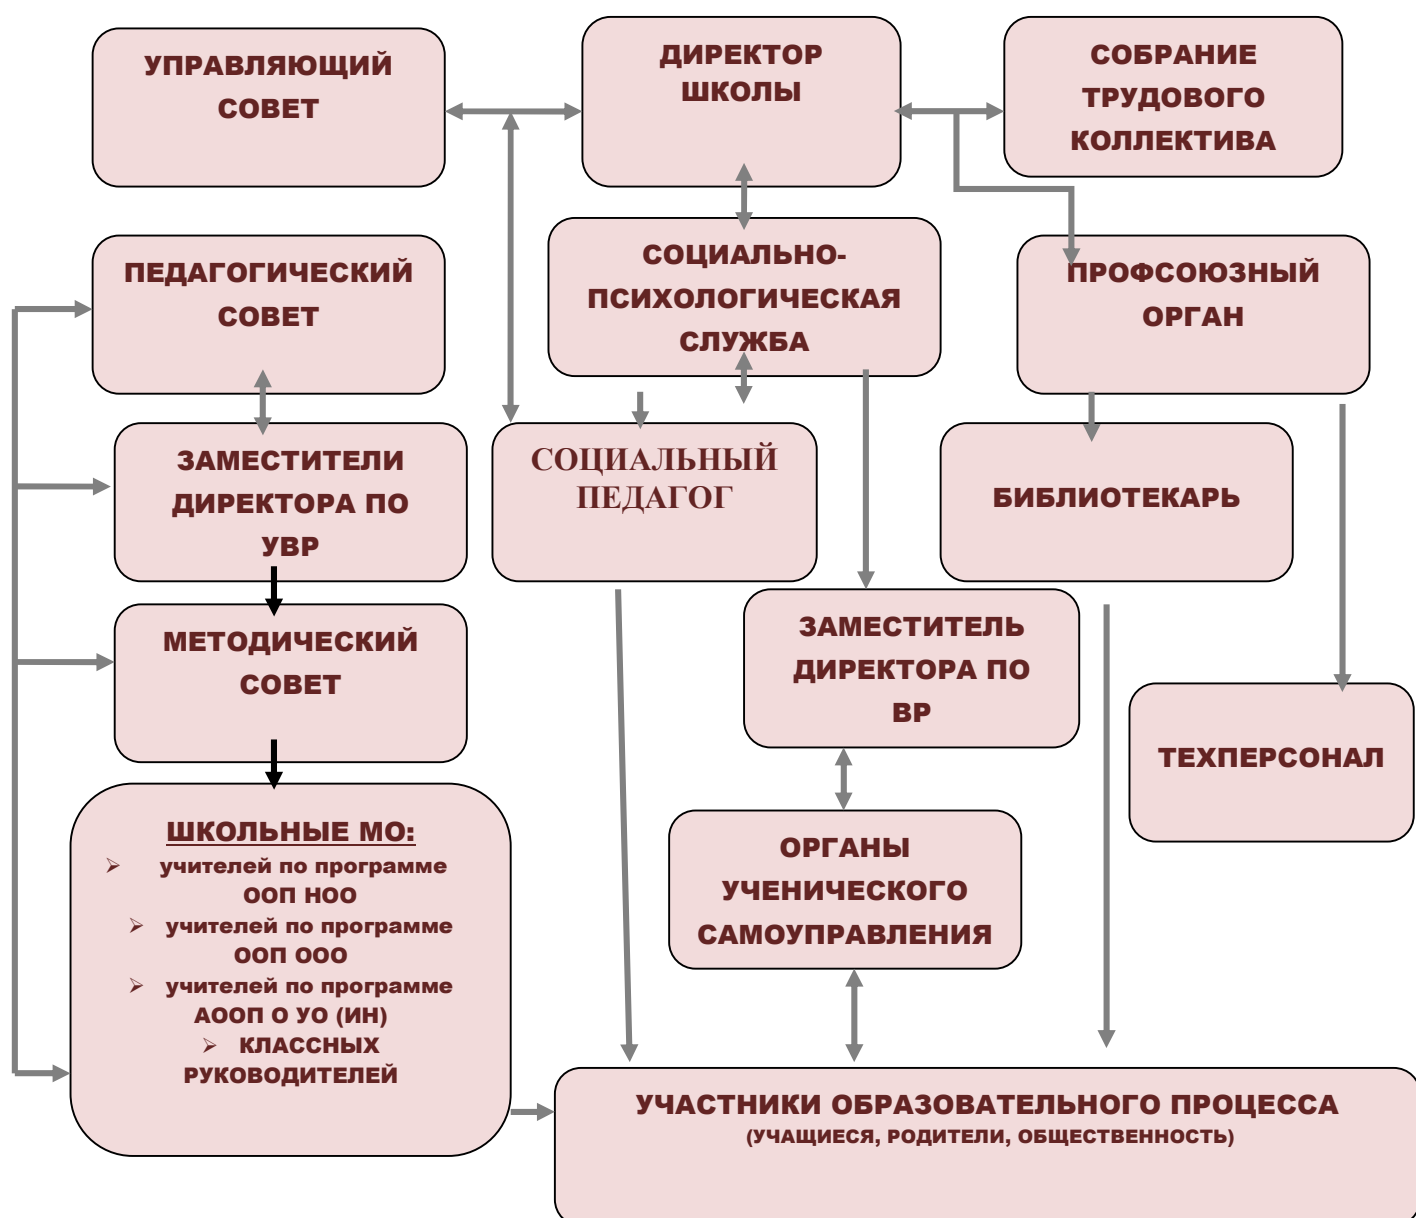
УПРАВЛЯЮЩИЙ СОВЕТ

ДИРЕКТОР ШКОЛЫ

СОБРАНИЕ ТРУДОВОГО КОЛЛЕКТИВА

ПЕДАГОГИЧЕСКИЙ СОВЕТ

СОЦИАЛЬНО-ПСИХОЛОГИЧЕСКАЯ СЛУЖБА

ПРОФСОЮЗНЫЙ ОРГАН

ЗАМЕСТИТЕЛИ ДИРЕКТОРА ПО УВР

СОЦИАЛЬНЫЙ ПЕДАГОГ

БИБЛИОТЕКАРЬ

МЕТОДИЧЕСКИЙ СОВЕТ

ЗАМЕСТИТЕЛЬ ДИРЕКТОРА ПО ВР

ТЕХПЕРСОНАЛ

ШКОЛЬНЫЕ МО:
➢ учителей по программе ООП НОО
➢ учителей по программе ООП ООО
➢ учителей по программе АООП О УО (ИН)
➢ КЛАССНЫХ РУКОВОДИТЕЛЕЙ

ОРГАНЫ УЧЕНИЧЕСКОГО САМОУПРАВЛЕНИЯ

УЧАСТНИКИ ОБРАЗОВАТЕЛЬНОГО ПРОЦЕССА
(УЧАЩИЕСЯ, РОДИТЕЛИ, ОБЩЕСТВЕННОСТЬ)